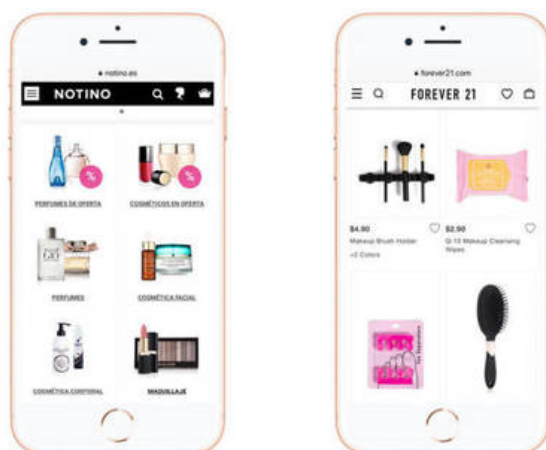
notino.es

NOTINO

%

%

PERFUMES DE OFERTA

COSMÉTICOS EN OFERTA

PERFUMES

COSMÉTICA FACIAL

COSMÉTICA CORPORAL

MAQUILLAJE

forever21.com

FOREVER 21

$4.90
Makeup Brush Holder
+2 Colors

$2.90
Q-10 Makeup Cleansing Wipes